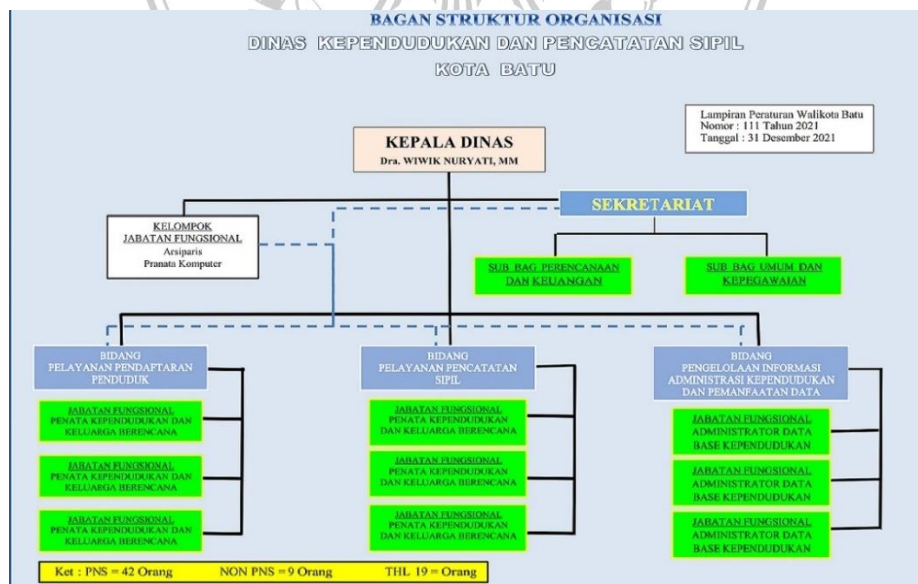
BAGAN STRUKTUR ORGANISASI

DINAS KEPENDUDUKAN DAN PENCATATAN SIPIL

KOTA BATU

Lampiran Peraturan Walikota Batu
Nomor : 111 Tahun 2021
Tanggal : 31 Desember 2021

KEPALA DINAS
Dra. WIWIK NURYATI, MM

SEKRETARIAT

KELOMPOK
JABATAN FUNGSIONAL
Arsiparis
Pranata Komputer

SUB BAG PERENCANAAN DAN KEUANGAN

SUB BAG UMUM DAN KEPEGAWAIAN

BIDANG
PELAYANAN PENDAFTARAN PENDUDUK

JABATAN FUNGSIONAL
PENATA KEPENDUDUKAN DAN KELUARGA BERENCANA

JABATAN FUNGSIONAL
PENATA KEPENDUDUKAN DAN KELUARGA BERENCANA

JABATAN FUNGSIONAL
PENATA KEPENDUDUKAN DAN KELUARGA BERENCANA

BIDANG
PELAYANAN PENCATATAN SIPIL

JABATAN FUNGSIONAL
PENATA KEPENDUDUKAN DAN KELUARGA BERENCANA

JABATAN FUNGSIONAL
PENATA KEPENDUDUKAN DAN KELUARGA BERENCANA

JABATAN FUNGSIONAL
PENATA KEPENDUDUKAN DAN KELUARGA BERENCANA

BIDANG
PENGELOLAAN INFORMASI ADMINISTRASI KEPENDUDUKAN DAN PEMANFAATAN DATA

JABATAN FUNGSIONAL
ADMINISTRATOR DATA BASE KEPENDUDUKAN

JABATAN FUNGSIONAL
ADMINISTRATOR DATA BASE KEPENDUDUKAN

JABATAN FUNGSIONAL
ADMINISTRATOR DATA BASE KEPENDUDUKAN

Ket : PNS = 42 Orang NON PNS = 9 Orang THL 19 = Orang